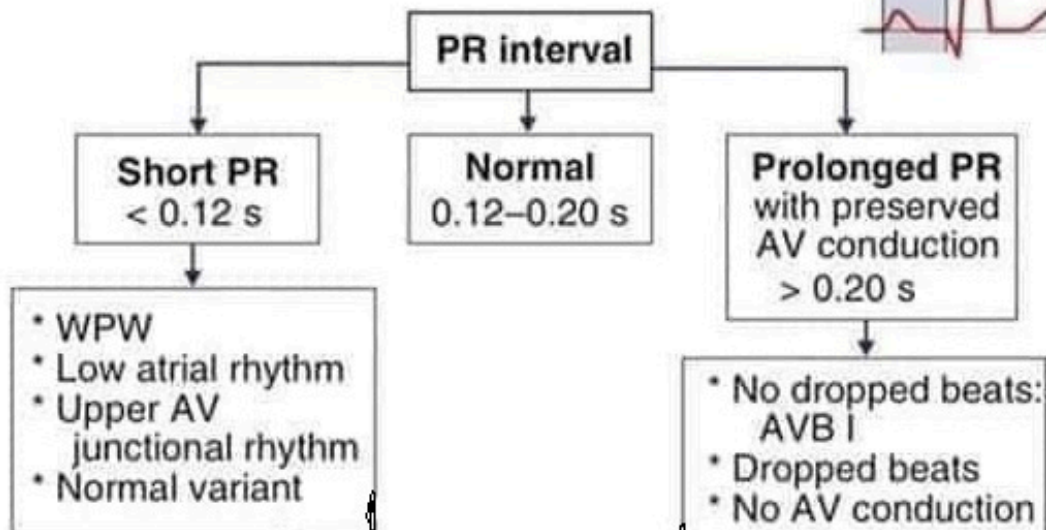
PR interval

Short PR
< 0.12 s

Normal
0.12–0.20 s

Prolonged PR
with preserved
AV conduction
> 0.20 s

* WPW
* Low atrial rhythm
* Upper AV junctional rhythm
* Normal variant

* No dropped beats: AVB I
* Dropped beats
* No AV conduction